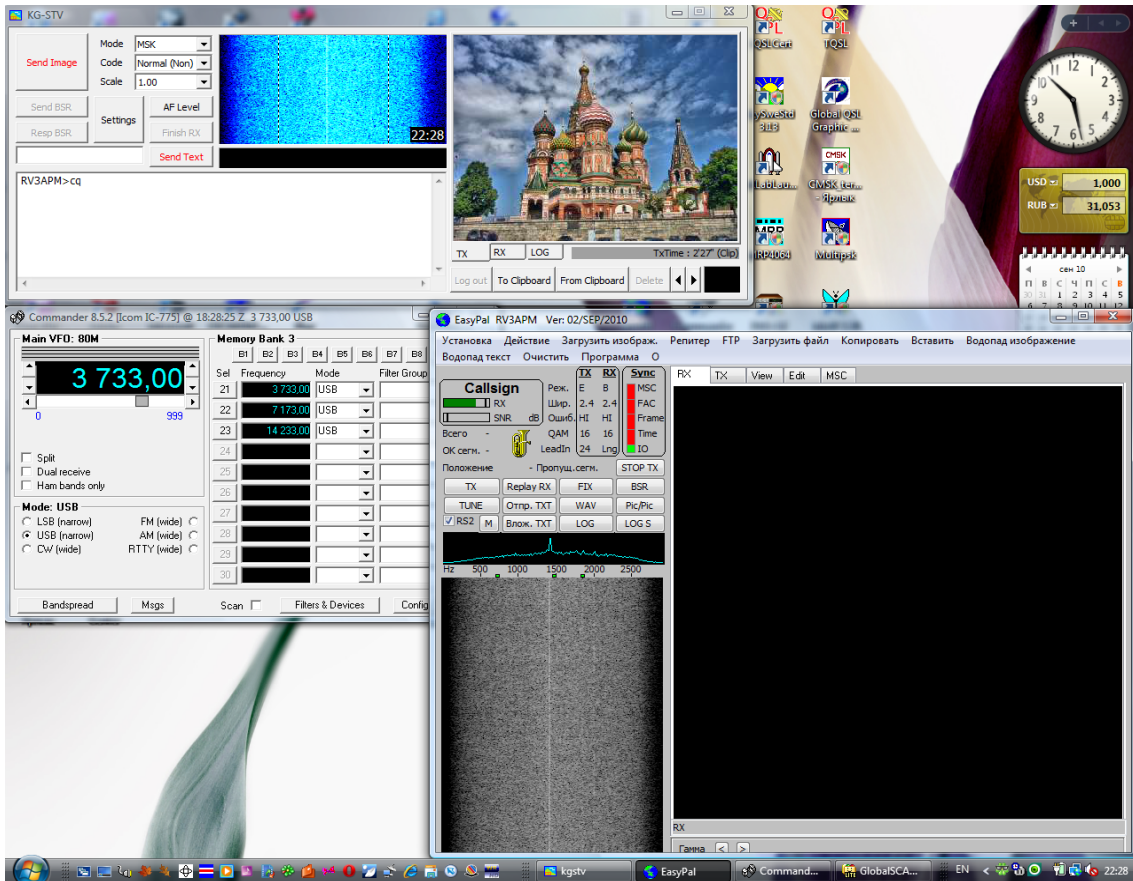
KG-STV

Send Image
Mode MSK
Code Normal (Non)
Scale 1.00
Send BSR
Resp BSR
Settings
AF Level
Finish RX
Send Text
22:28
RV3APM>cq
TX RX LOG TxTime : 2'27" (Clip)
Log out To Clipboard From Clipboard Delete

QSLCert TQSL
SweStd 3ЦЗ
Global QSL Graphic ...
LabLau...
CMSK ter... - Ярлык
RP4064
Multipsk

USD 1,000
RUB 31,053
сен 10
П В С Ч П С В
30 31 1 2 3 4 5

Commander 8.5.2 [Icom IC-775] @ 18:28:25 Z 3 733,00 USB
Main VFO: 80M
3 733,00
0 999
Split
Dual receive
Ham bands only
Mode: USB
LSB (narrow) FM (wide)
USB (narrow) AM (wide)
CW (wide) RTTY (wide)
Bandspread Msgs Scan Filters & Devices Config

Memory Bank 3
B1 B2 B3 B4 B5 B6 B7 B8
| Sel | Frequency | Mode | Filter Group |
|---|---|---|---|
| 21 | 3 733,00 | USB | |
| 22 | 7 173,00 | USB | |
| 23 | 14 233,00 | USB | |
| 24 | | | |
| 25 | | | |
| 26 | | | |
| 27 | | | |
| 28 | | | |
| 29 | | | |
| 30 | | | |

EasyPal RV3APM Ver: 02/SEP/2010
Установка Действие Загрузить изображ. Репитер FTP Загрузить файл Копировать Вставить Водопад изображение Водопад текст Очистить Программа О
Callsign
RX
SNR dB
Всего -
ОК сегм. -
Реж. Шир. Ошиб. QAM LeadIn
TX RX
E B
2.4 2.4
HI HI
16 16
24 Lng
Sync
MSC FAC Frame Time IO
Положение - Пропущ.сегм. STOP TX
TX Replay RX FIX BSR
TUNE Отпр. TXT WAV Pic/Pic
RS2 M Влож. TXT LOG LOG S
Hz 500 1000 1500 2000 2500
RX TX View Edit MSC
RX
Гамма

kgstv EasyPal Command... GlobalSCA... EN 22:28